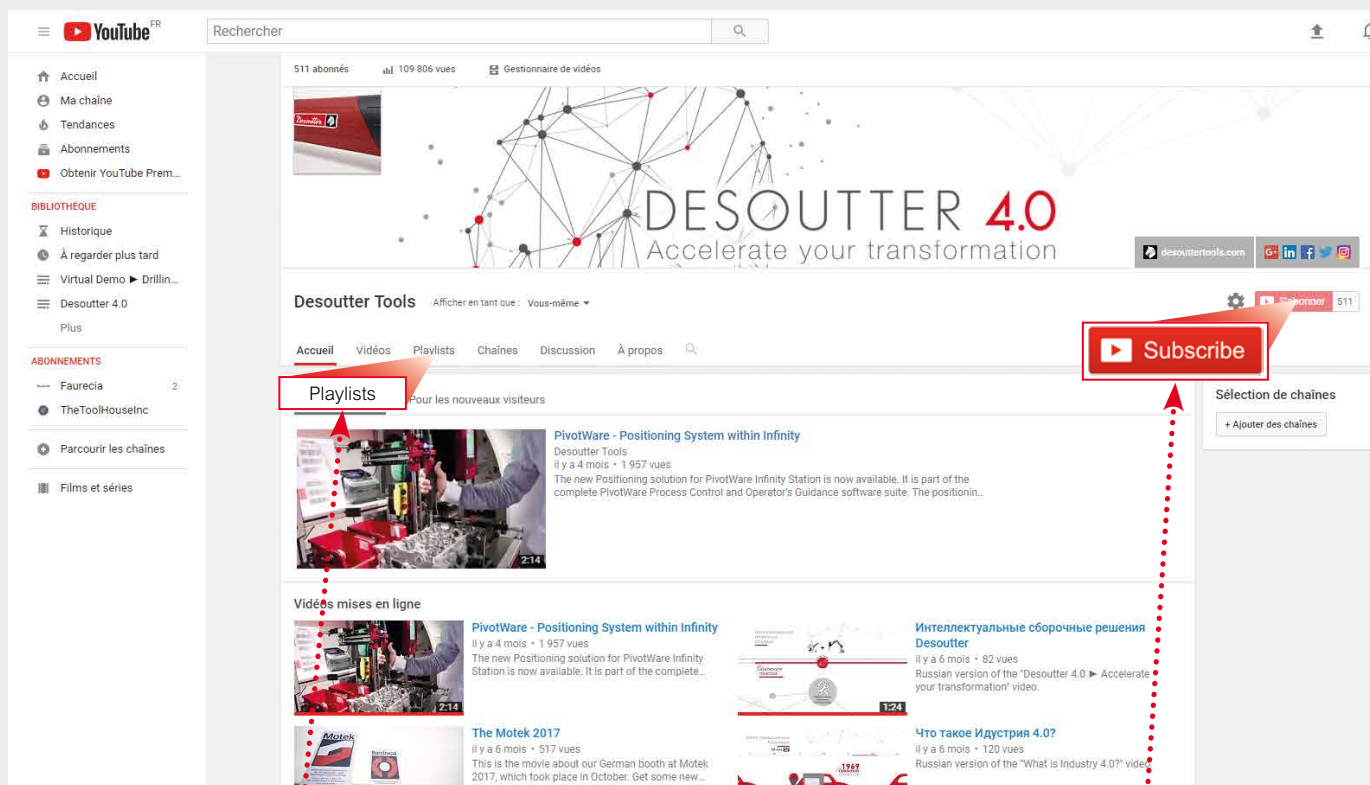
YouTube FR

Rechercher

Accueil
Ma chaîne
Tendances
Abonnements
Obtenir YouTube Prem...

BIBLIOTHÈQUE
Historique
À regarder plus tard
Virtual Demo ► Drillin...
Desoutter 4.0
Plus

ABONNEMENTS
Faurecia 2
TheToolHouseInc

Parcourir les chaînes

Films et séries

511 abonnés
109 806 vues
Gestionnaire de vidéos

DESOUTTER 4.0
Accelerate your transformation

desoutter tools.com

Desoutter Tools
Afficher en tant que : Vous-même

S'abonner 511

Subscribe

Accueil Vidéos Playlists Chaînes Discussion À propos

Playlists
Pour les nouveaux visiteurs

PivotWare - Positioning System within Infinity
Desoutter Tools
il y a 4 mois • 1 957 vues
The new Positioning solution for PivotWare Infinity Station is now available. It is part of the complete PivotWare Process Control and Operator's Guidance software suite. The positionin...
2:14

Sélection de chaînes
+ Ajouter des chaînes

Vidéos mises en ligne

PivotWare - Positioning System within Infinity
il y a 4 mois • 1 957 vues
The new Positioning solution for PivotWare Infinity Station is now available. It is part of the complete...
2:14

Интеллектуальные сборочные решения Desoutter
il y a 6 mois • 82 vues
Russian version of the "Desoutter 4.0 ► Accelerate your transformation" video.
1:24

The Motek 2017
il y a 6 mois • 517 vues
This is the movie about our German booth at Motek 2017, which took place in October. Get some new...

Что такое Идустрия 4.0?
il y a 6 mois • 120 vues
Russian version of the "What is Industry 4.0?" video